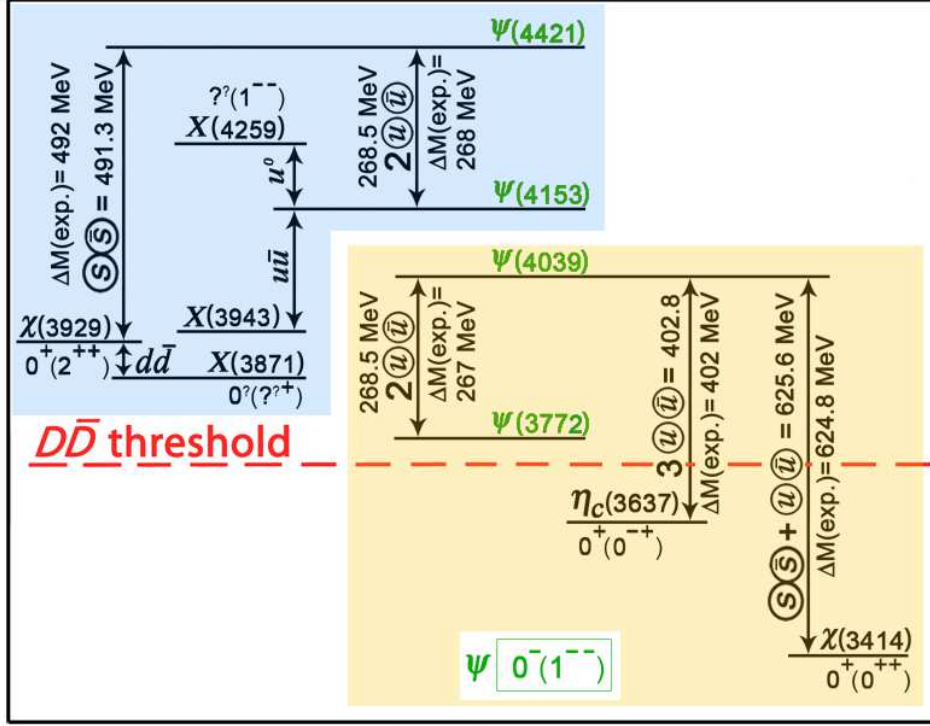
$\Psi$(4421)

$\Delta$M(exp.) = 492 MeV

ⓢ$\bar{ⓢ}$ = 491.3 MeV

?$^?$(1$^{--}$)

X(4259)

$u^0$

268.5 MeV
2ⓤ$\bar{ⓤ}$

$\Delta$M(exp.)= 268 MeV

$\Psi$(4153)

$u\bar{u}$

$\chi$(3929)

0$^+$(2$^{++}$)

$d\bar{d}$

X(3943)

X(3871)

0$^?$(?$^{?+}$)

$\Psi$(4039)

268.5 MeV
2ⓤ$\bar{ⓤ}$

$\Delta$M(exp.)= 267 MeV

$\Psi$(3772)

$D\bar{D}$ threshold

3ⓤ$\bar{ⓤ}$ = 402.8

$\Delta$M(exp.)= 402 MeV

ⓢ$\bar{ⓢ}$ + ⓤ$\bar{ⓤ}$ = 625.6 MeV

$\Delta$M(exp.)= 624.8 MeV

$\eta_c$(3637)

0$^+$(0$^{-+}$)

$\chi$(3414)

0$^+$(0$^{++}$)

$\Psi$ 0$^-$(1$^{--}$)